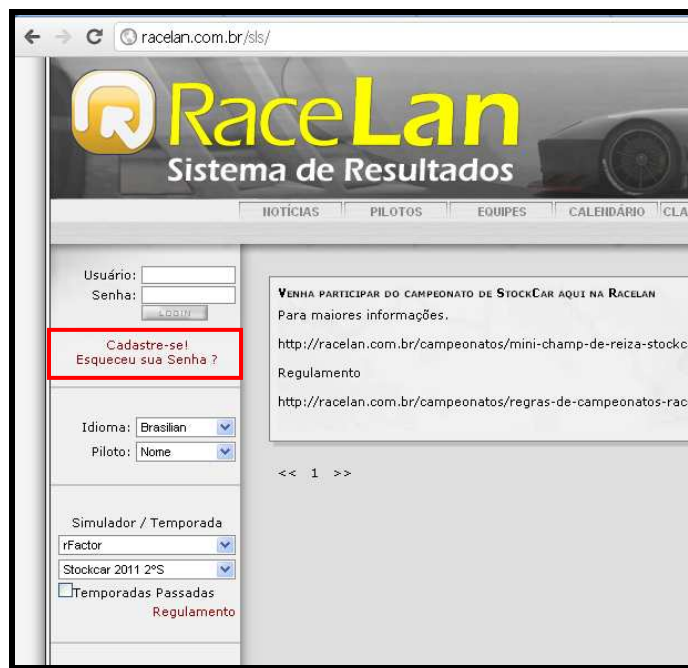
racelan.com.br/sls/

RaceLan
Sistema de Resultados

NOTÍCIAS | PILOTOS | EQUIPES | CALENDÁRIO | CLA

Usuário:
Senha:
LOGIN

Cadastre-se!
Esqueceu sua Senha ?

Idioma: Brasilian
Piloto: Nome

Simulador / Temporada
rFactor
Stockcar 2011 2ºS
Temporadas Passadas
Regulamento

Venha participar do campeonato de StockCar aqui na Racelan
Para maiores informações.

http://racelan.com.br/campeonatos/mini-champ-de-reiza-stockc

Regulamento

http://racelan.com.br/campeonatos/regras-de-campeonatos-rac

<< 1 >>